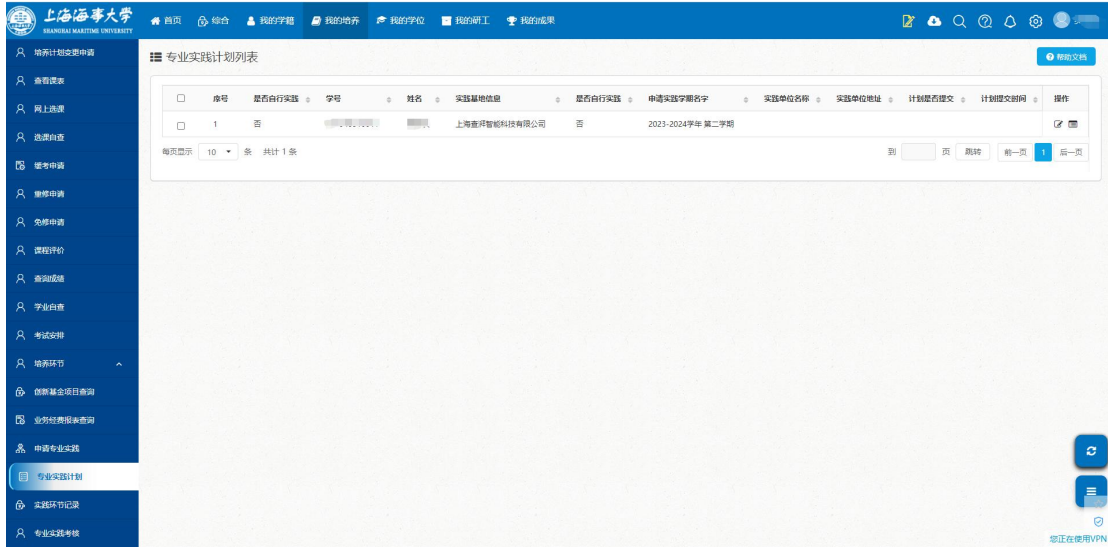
上海海事大学
SHANGHAI MARITIME UNIVERSITY

首页 综合 我的学籍 我的培养 我的学位 我的研工 我的成果

培养计划变更申请
查看课表
网上选课
选课自查
缓考申请
重修申请
免修申请
课程评价
查询成绩
学业自查
考试安排
培养环节
创新基金项目查询
业务经费报表查询
申请专业实践
专业实践计划
实践环节记录
专业实践考核

专业实践计划列表

帮助文档

| | 序号 | 是否自行实践 | 学号 | 姓名 | 实践基地信息 | 是否自行实践 | 申请实践学期名字 | 实践单位名称 | 实践单位地址 | 计划是否提交 | 计划提交时间 | 操作 |
|---|---|---|---|---|---|---|---|---|---|---|---|---|
| | 1 | 否 | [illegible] | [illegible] | 上海查浮智能科技有限公司 | 否 | 2023-2024学年 第二学期 | | | | | |

每页显示 10 条 共计 1 条

到 页 跳转 前一页 1 后一页

您正在使用VPN